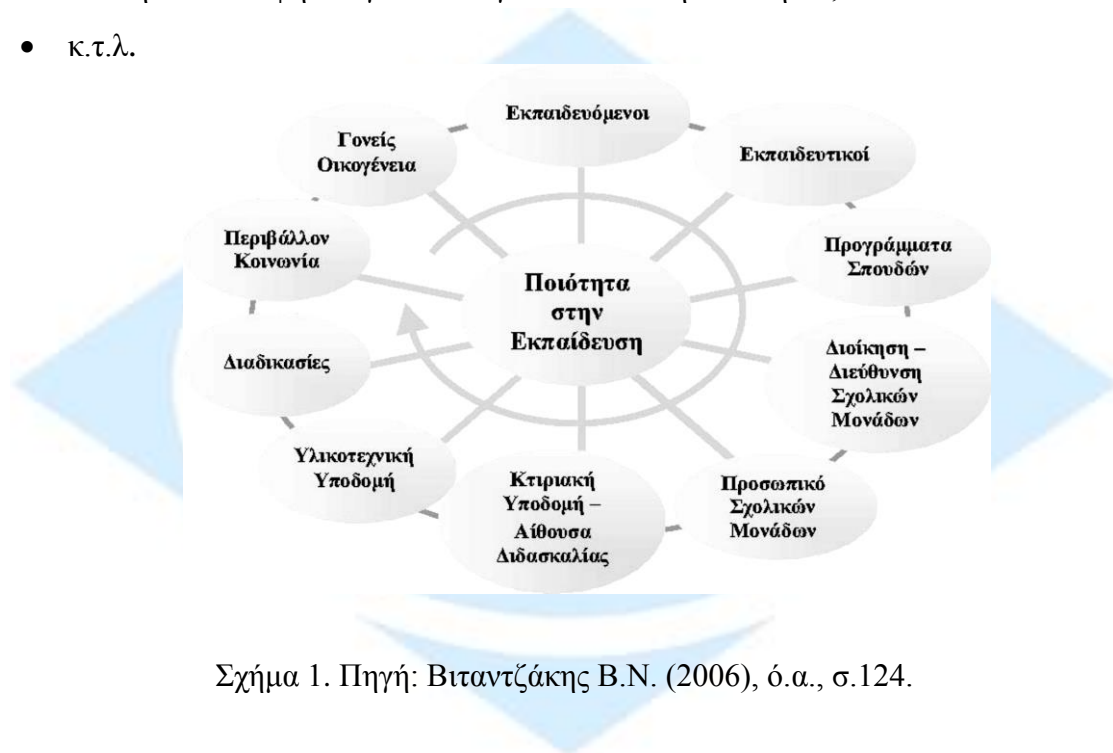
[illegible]

• κ.τ.λ.

Εκπαιδευόμενοι

Εκπαιδευτικοί

Προγράμματα Σπουδών

Διοίκηση – Διεύθυνση Σχολικών Μονάδων

Προσωπικό Σχολικών Μονάδων

Κτιριακή Υποδομή – Αίθουσα Διδασκαλίας

Υλικοτεχνική Υποδομή

Διαδικασίες

Περιβάλλον Κοινωνία

Γονείς Οικογένεια

Ποιότητα στην Εκπαίδευση

Σχήμα 1. Πηγή: Βιταντζάκης Β.Ν. (2006), ό.α., σ.124.